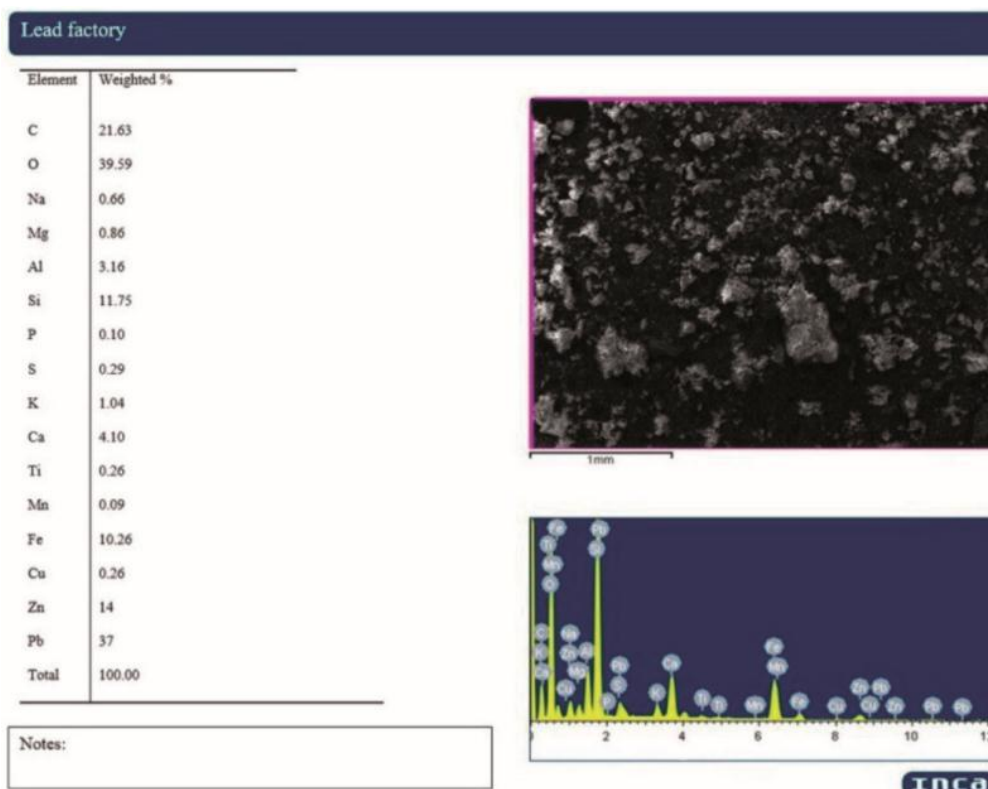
Lead factory

| Element | Weighted % |
|---|---|
| C | 21.63 |
| O | 39.59 |
| Na | 0.66 |
| Mg | 0.86 |
| Al | 3.16 |
| Si | 11.75 |
| P | 0.10 |
| S | 0.29 |
| K | 1.04 |
| Ca | 4.10 |
| Ti | 0.26 |
| Mn | 0.09 |
| Fe | 10.26 |
| Cu | 0.26 |
| Zn | 14 |
| Pb | 37 |
| Total | 100.00 |

1mm

Fe Pb Ti Si Mn O C K Ca Na Zn Al Mg Cu Pb S Ca K Ti Ti Fe Mn Mn Fe Cu Zn Pb Cu Zn Pb Pb

2 4 6 8 10 1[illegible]

Notes:

Inca